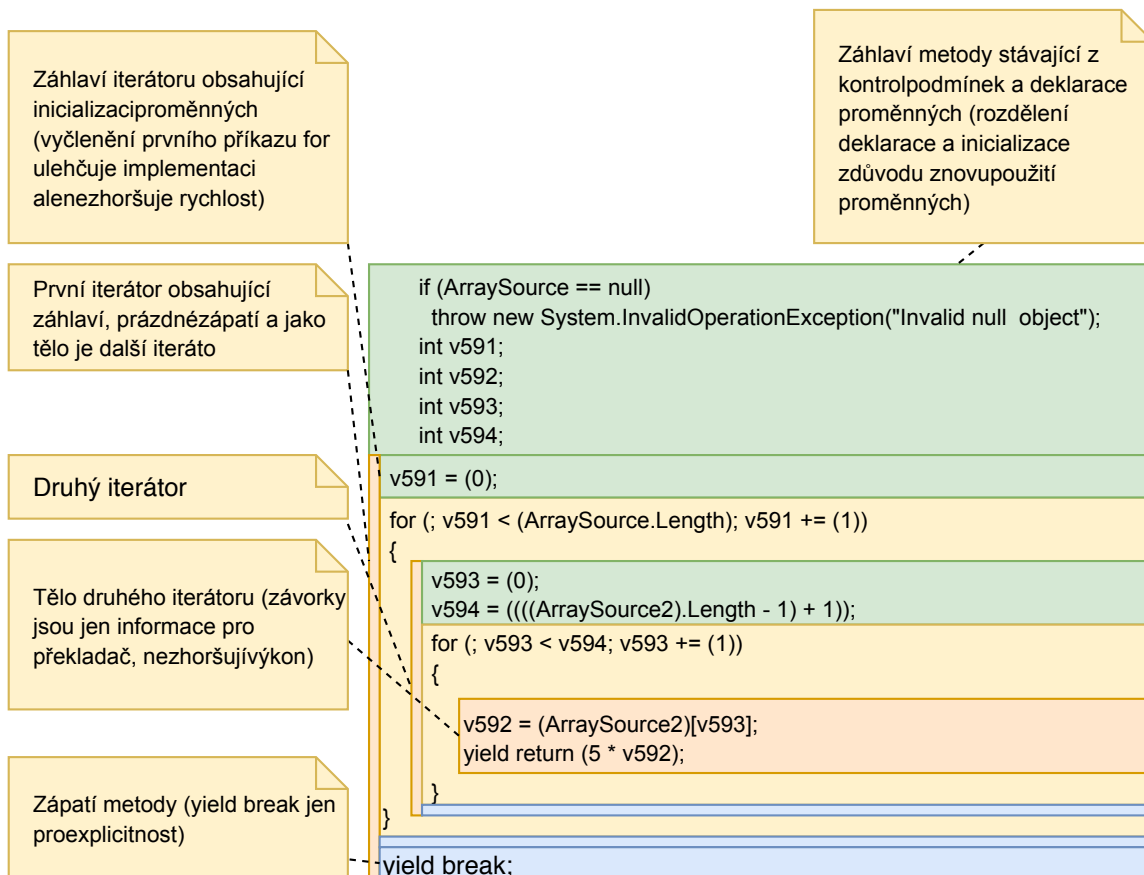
Záhlaví iterátoru obsahující inicializaciproměnných (vyčlenění prvního příkazu for ulehčuje implementaci alenezhoršuje rychlost)

Záhlaví metody stávající z kontrolpodmínek a deklarace proměnných (rozdělení deklarace a inicializace zdůvodu znovupoužití proměnných)

První iterátor obsahující záhlaví, prázdnézápatí a jako tělo je další iteráto

Druhý iterátor

Tělo druhého iterátoru (závorky jsou jen informace pro překladač, nezhoršujívýkon)

Zápatí metody (yield break jen proexplicitnost)

if (ArraySource == null)
 throw new System.InvalidOperationException("Invalid null object");
int v591;
int v592;
int v593;
int v594;
v591 = (0);
for (; v591 < (ArraySource.Length); v591 += (1))
{
v593 = (0);
v594 = ((((ArraySource2).Length - 1) + 1));
for (; v593 < v594; v593 += (1))
{
v592 = (ArraySource2)[v593];
yield return (5 * v592);
}
}
yield break;